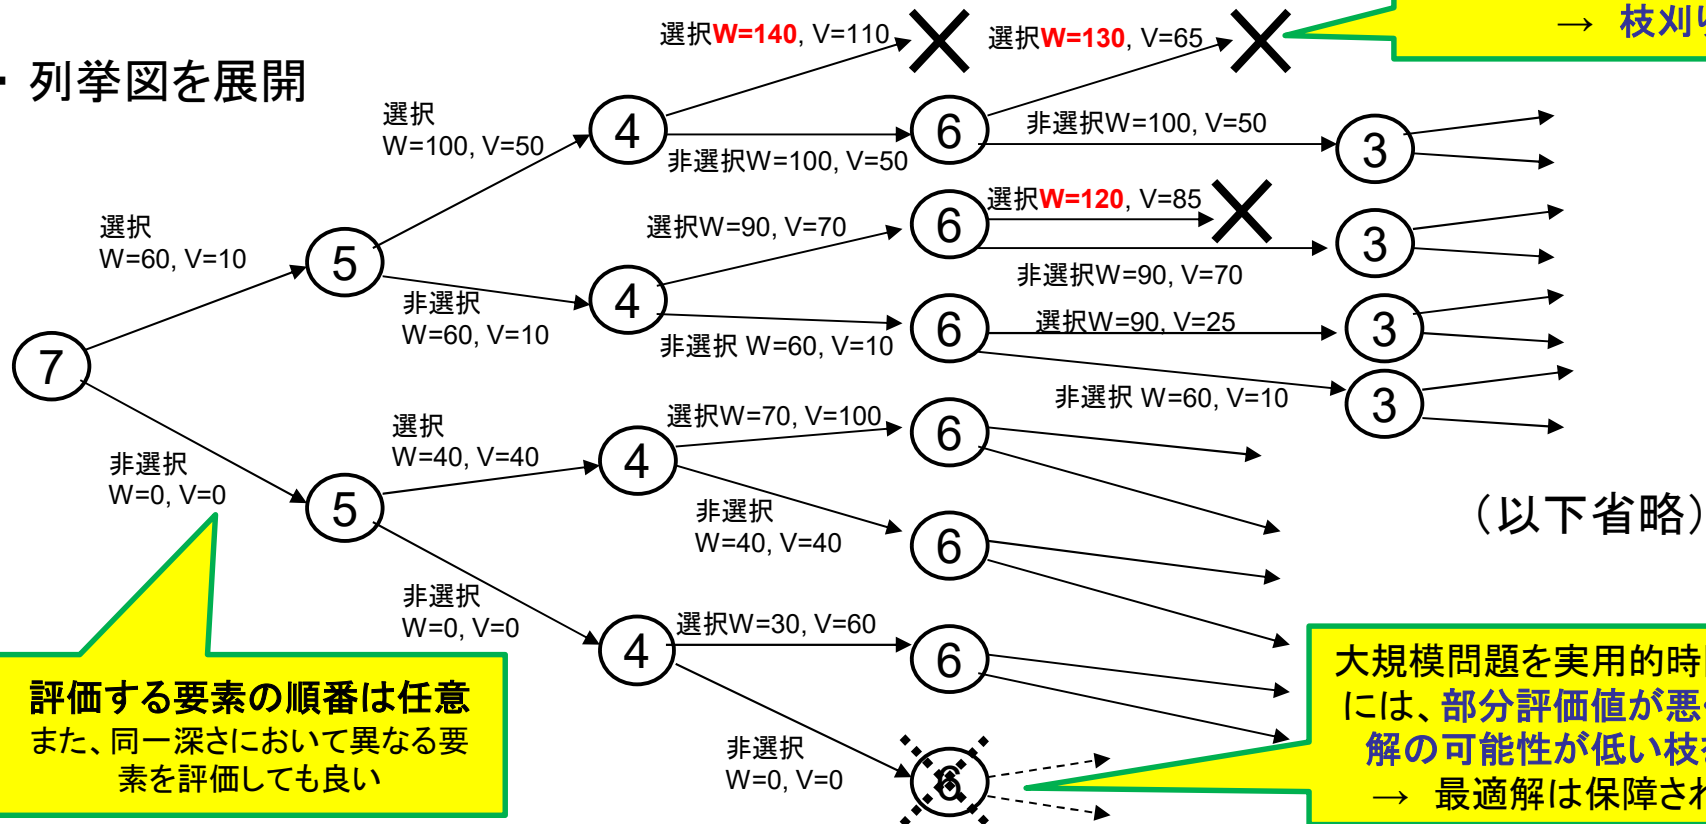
・列挙図を展開

→ 枝刈

選択W=140, V=110

選択W=130, V=65

選択
W=100, V=50

4

6

非選択W=100, V=50

非選択W=100, V=50

3

選択
W=60, V=10

5

選択W=90, V=70

6

選択W=120, V=85

3

非選択W=90, V=70

非選択
W=60, V=10

4

6

選択W=90, V=25

3

非選択 W=60, V=10

7

非選択 W=60, V=10

3

選択
W=40, V=40

選択W=70, V=100

6

非選択
W=0, V=0

5

4

非選択
W=40, V=40

6

（以下省略）

非選択
W=0, V=0

4

選択W=30, V=60

6

非選択
W=0, V=0

6

評価する要素の順番は任意
また、同一深さにおいて異なる要素を評価しても良い

大規模問題を実用的時
には、部分評価値が悪
解の可能性が低い枝
→ 最適解は保障され